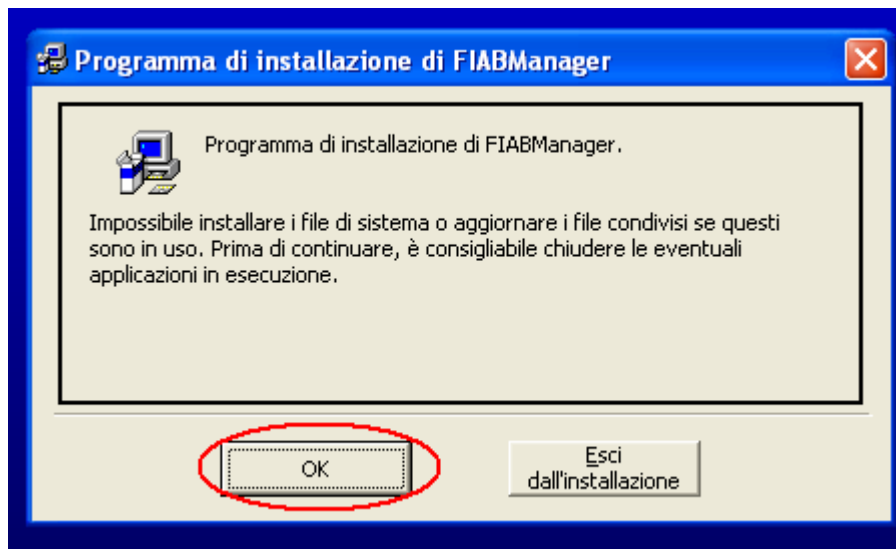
Programma di installazione di FIABManager

Programma di installazione di FIABManager.

Impossibile installare i file di sistema o aggiornare i file condivisi se questi sono in uso. Prima di continuare, è consigliabile chiudere le eventuali applicazioni in esecuzione.

OK

Esci dall'installazione